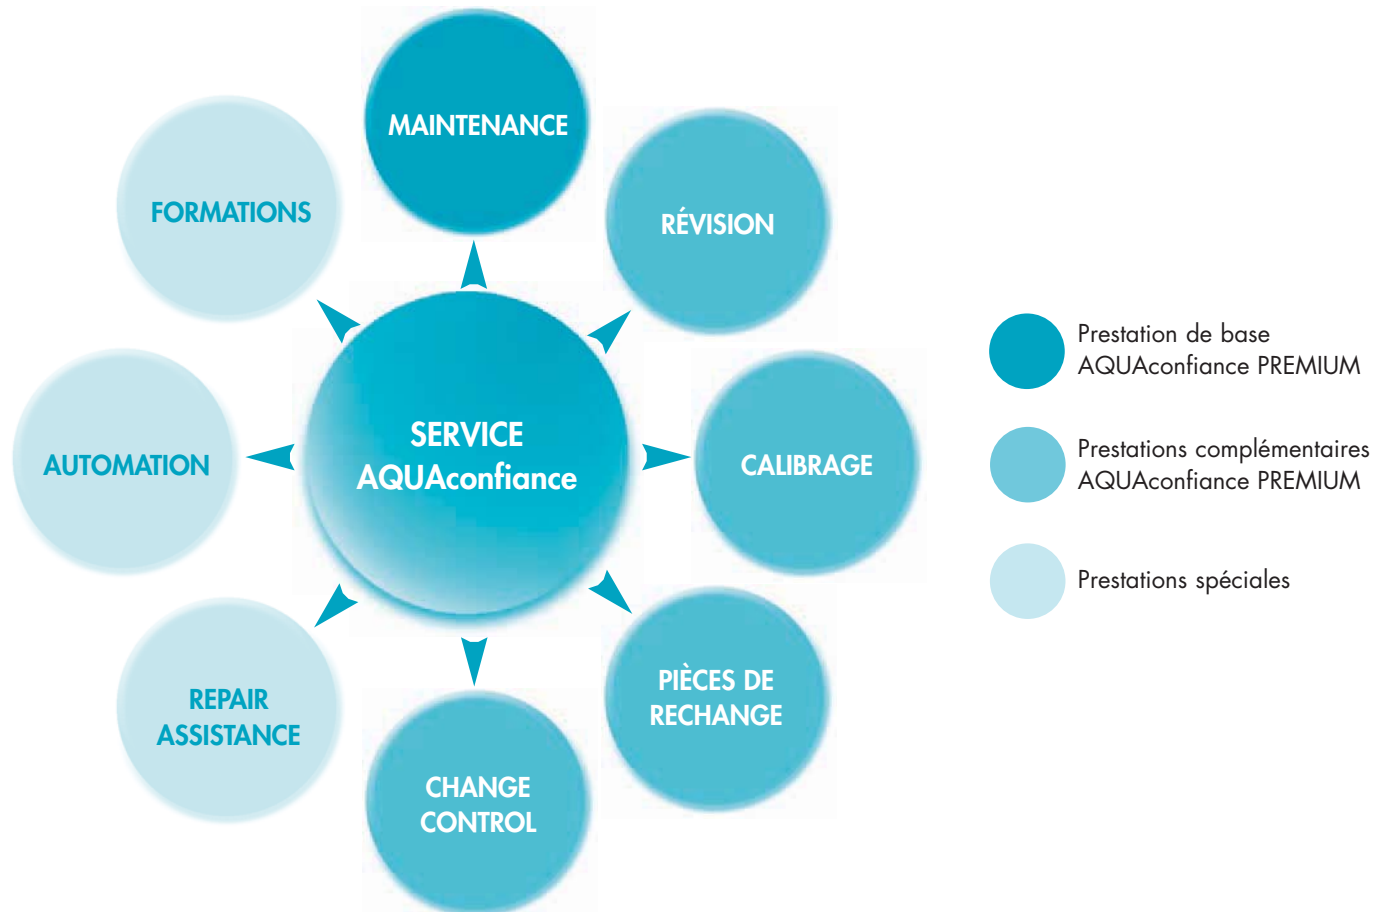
MAINTENANCE

RÉVISION

FORMATIONS

SERVICE AQUAconfiance

AUTOMATION

CALIBRAGE

REPAIR ASSISTANCE

PIÈCES DE RECHANGE

CHANGE CONTROL

Prestation de base AQUAconfiance PREMIUM

Prestations complémentaires AQUAconfiance PREMIUM

Prestations spéciales